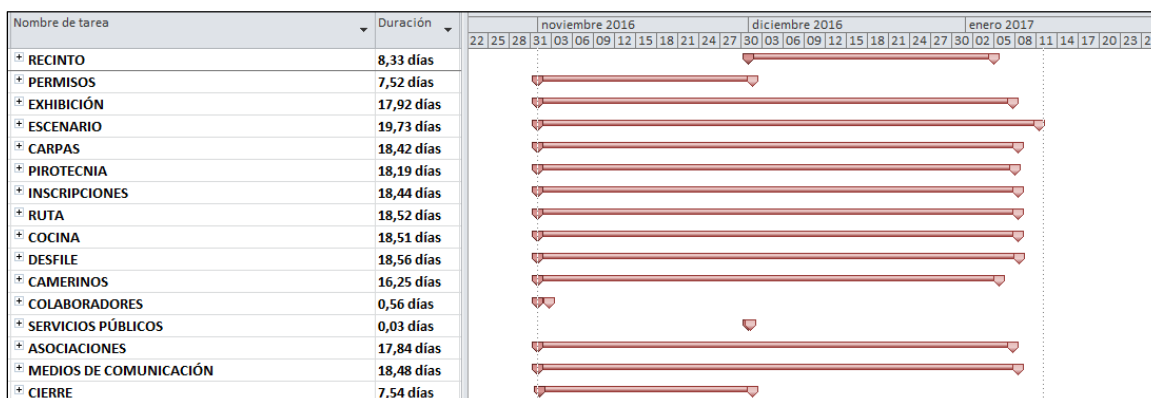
| Nombre de tarea | Duración |
|---|---|
| + RECINTO | 8,33 días |
| + PERMISOS | 7,52 días |
| + EXHIBICIÓN | 17,92 días |
| + ESCENARIO | 19,73 días |
| + CARPAS | 18,42 días |
| + PIROTECNIA | 18,19 días |
| + INSCRIPCIONES | 18,44 días |
| + RUTA | 18,52 días |
| + COCINA | 18,51 días |
| + DESFILE | 18,56 días |
| + CAMERINOS | 16,25 días |
| + COLABORADORES | 0,56 días |
| + SERVICIOS PÚBLICOS | 0,03 días |
| + ASOCIACIONES | 17,84 días |
| + MEDIOS DE COMUNICACIÓN | 18,48 días |
| + CIERRE | 7,54 días |

noviembre 2016 diciembre 2016 enero 2017
22 25 28 31 03 06 09 12 15 18 21 24 27 30 03 06 09 12 15 18 21 24 27 30 02 05 08 11 14 17 20 23 2